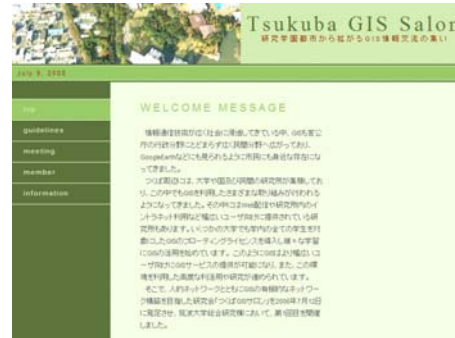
Tsukuba GIS Salon
研究学園都市から拡がるGIS情報交流の集い

July 8, 2008

top
guideline
meeting
member
information

WELCOME MESSAGE

情報通信技術が日々社会に浸透してきている中、GISも官公庁の行政分野にとどまらず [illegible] へ広がっており、GoogleEarthなどにも見られるように市民にも身近な存在になってきました。

つくば周辺には、大学や国及び民間の研究所が集積しており、この中でもGISを利用したさまざまな取り組みが行われるようになってきました。その中にはWeb配信や研究所内のイントラネット利用など幅広いユーザ向けに提供されている研究所もあります。いくつかの大学でも学内の全ての学生を対象にしたGISのフローティングライセンスを導入し様々な学習にGISの活用を始めています。このようにGISはより幅広いユーザ向けにGISサービスの提供が可能になり、また、この環境を利用した高度な利活用や研究が進められています。

そこで、人的ネットワークとともにGISの有機的なネットワーク構築を目指した研究会「つくばGISサロン」を2008年7月12日に発足させ、筑波大学総合研究棟において、第1回目を開催しました。